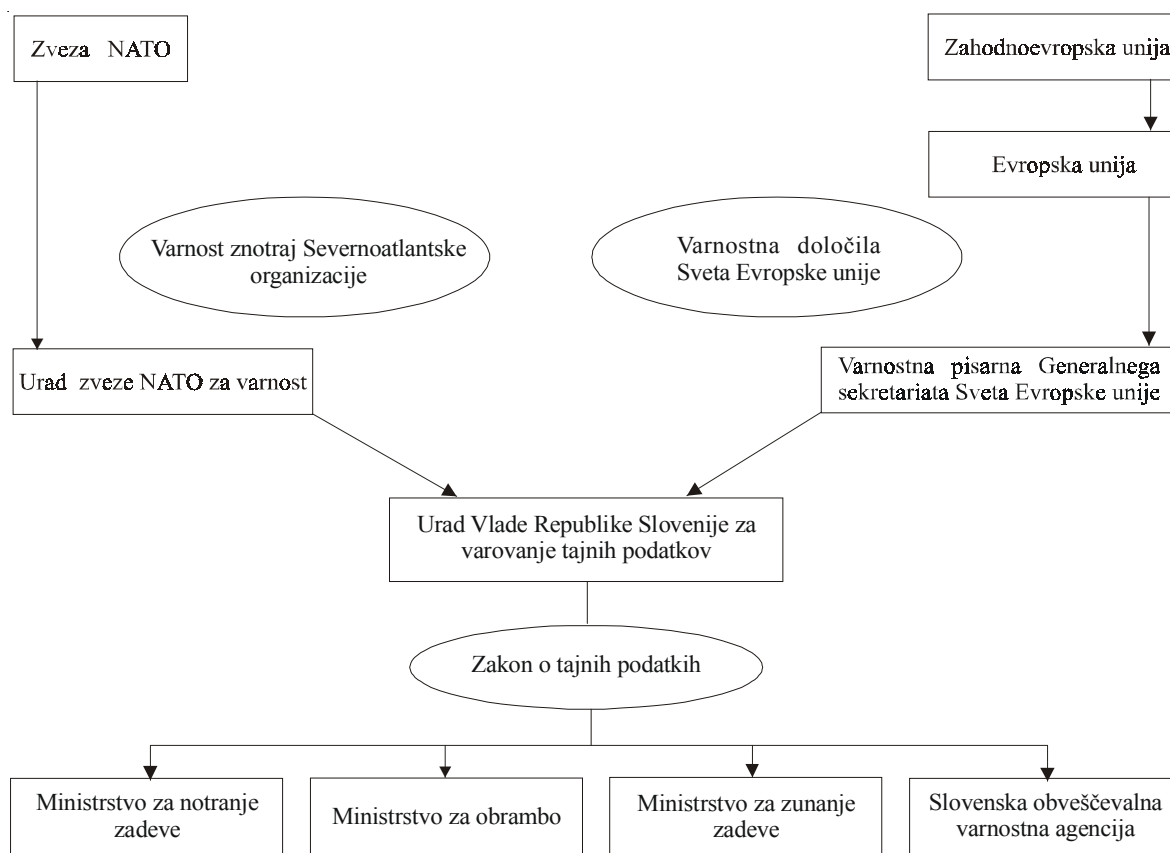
Zveza NATO

Zahodnoevropska unija

Evropska unija

Varnost znotraj Severnoatlantske organizacije

Varnostna določila Sveta Evropske unije

Urad zveze NATO za varnost

Varnostna pisarna Generalnega sekretariata Sveta Evropske unije

Urad Vlade Republike Slovenije za varovanje tajnih podatkov

Zakon o tajnih podatkih

Ministrstvo za notranje zadeve

Ministrstvo za obrambo

Ministrstvo za zunanje zadeve

Slovenska obveščevalna varnostna agencija